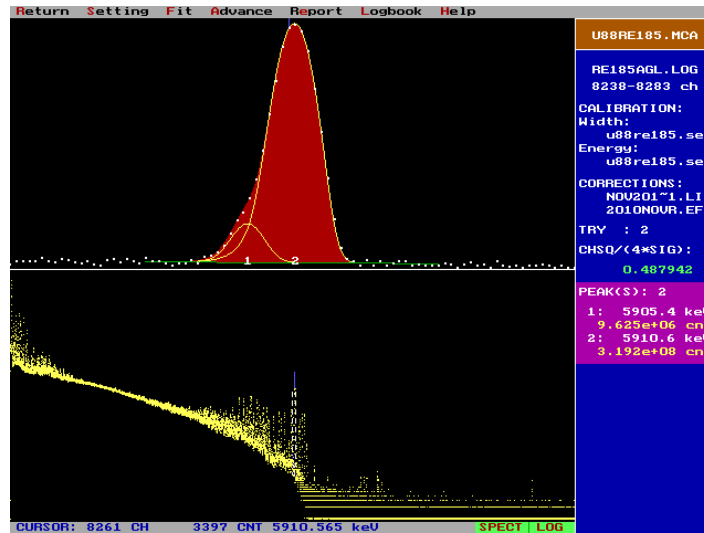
Return Setting Fit Advance Report Logbook Help

U88RE185.MCA

RE185AGL.LOG
8238-8283 ch

CALIBRATION:
Width:
u88re185.se
Energy:
u88re185.se

CORRECTIONS:
NOV201~1.LI
2010NOVR.EF

TRY : 2

CHSQ/(4*SIG):
0.487942

PEAK(S): 2
1: 5905.4 ke
9.625e+06 cn
2: 5910.6 ke
3.192e+08 cn

1 2

CURSOR: 8261 CH 3397 CNT 5910.565 keV SPECT LOG